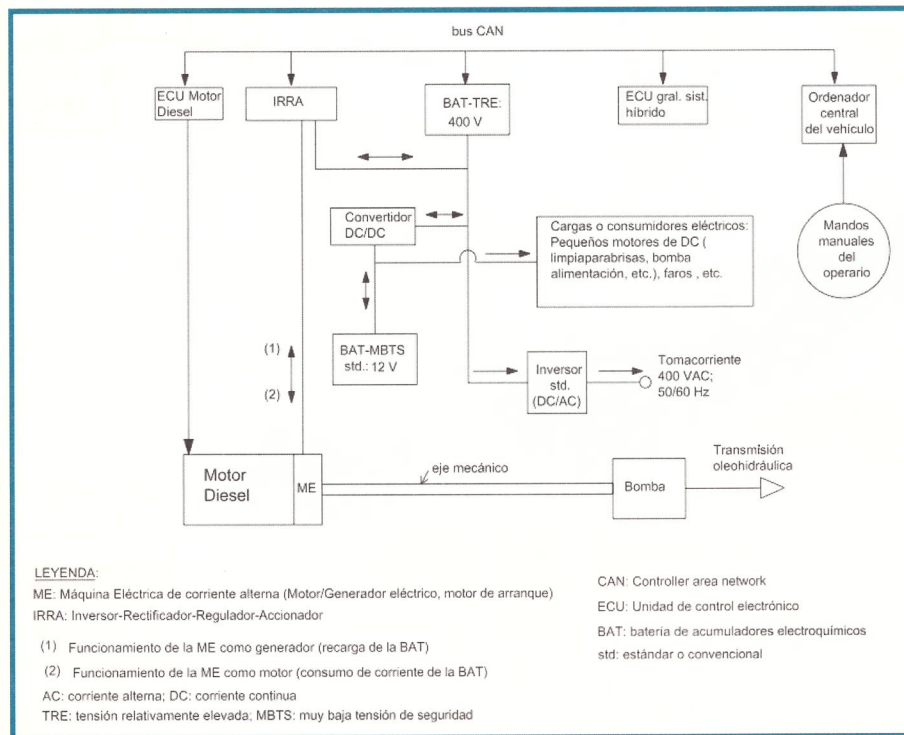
bus CAN

ECU Motor Diesel

IRRA

BAT-TRE: 400 V

ECU gral. sist. híbrido

Ordenador central del vehículo

Convertidor DC/DC

Cargas o consumidores eléctricos: Pequeños motores de DC ( limpiaparabrisas, bomba alimentación, etc.), faros , etc.

Mandos manuales del operario

(1)

(2)

BAT-MBTS std.: 12 V

Inversor std. (DC/AC)

Tomacorriente 400 VAC; 50/60 Hz

Transmisión oleohidráulica

Motor Diesel

ME

eje mecánico

Bomba

LEYENDA:
ME: Máquina Eléctrica de corriente alterna (Motor/Generador eléctrico, motor de arranque)
IRRA: Inversor-Rectificador-Regulador-Accionador

(1) Funcionamiento de la ME como generador (recarga de la BAT)
(2) Funcionamiento de la ME como motor (consumo de corriente de la BAT)
AC: corriente alterna; DC: corriente continua
TRE: tensión relativamente elevada; MBTS: muy baja tensión de seguridad

CAN: Controller area network
ECU: Unidad de control electrónico
BAT: batería de acumuladores electroquímicos
std: estándar o convencional